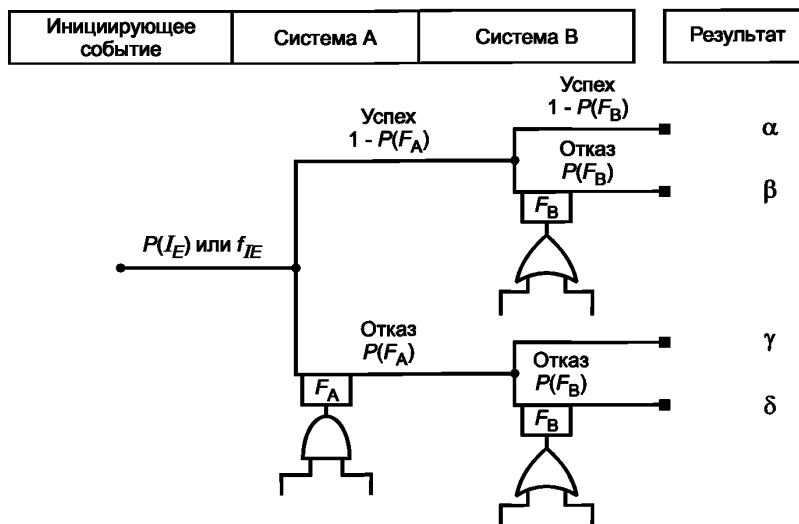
| Инициирующее событие | Система А | Система В |
|---|---|---|

Результат

Успех
$1 - P(F_B)$

Успех
$1 - P(F_A)$

Отказ
$P(F_B)$

$\alpha$

$\beta$

$F_B$

$P(I_E)$ или $f_{IE}$

Отказ
$P(F_A)$

Отказ
$P(F_B)$

$\gamma$

$\delta$

$F_A$

$F_B$